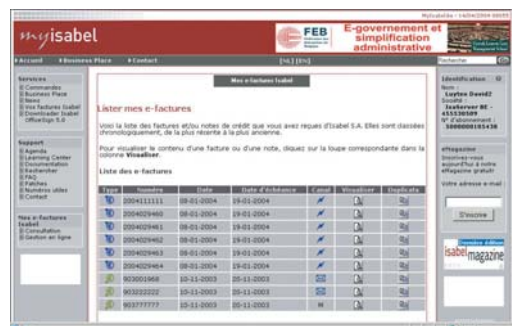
MyIsabelle - 14/04/2004 00003

myisabel

FEB

E-governement et simplification administrative

» Accueil » Business Place » Contact

[NL] [EN]

Rechercher

Services
Commandes
Business Place
News
Vos factures Isabel
Downloader Isabel
OfficeSign 5.0

Support
Agenda
Learning Center
Documentation
Rechercher
FAQ
Patches
Numéros utiles
Contact

Mes e-factures Isabel
Consultation
Gestion en ligne

Mes e-factures Isabel

Lister mes e-factures

Voici la liste des factures et/ou notes de crédit que vous avez reçues d'Isabel S.A. Elles sont classées chronologiquement, de la plus récente à la plus ancienne.

Pour visualiser le contenu d'une facture ou d'une note, cliquez sur la loupe correspondante dans la colonne Visualiser.

Liste des e-factures

| Type | Numéro | Date | Date d'échéance | Canal | Visualiser | Duplicata |
|---|---|---|---|---|---|---|
| | 2004111111 | 08-01-2004 | 19-01-2004 | | | |
| | 2004029460 | 08-01-2004 | 19-01-2004 | | | |
| | 2004029461 | 08-01-2004 | 19-01-2004 | | | |
| | 2004029462 | 08-01-2004 | 19-01-2004 | | | |
| | 2004029463 | 08-01-2004 | 19-01-2004 | | | |
| | 2004029464 | 08-01-2004 | 19-01-2004 | | | |
| | 903001968 | 10-11-2003 | 20-11-2003 | | | |
| | 903333333 | 10-11-2003 | 20-11-2003 | | | |
| | 903777777 | 10-11-2003 | 20-11-2003 | M | | |

Identification
Nom :
Luyten David2
Société :
Isabel SA
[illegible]
N° d'abonnement :
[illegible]

eMagazine
Inscrivez-vous aujourd'hui à notre eMagazine gratuit
Votre adresse e-mail
S'inscrire

isabel magazine